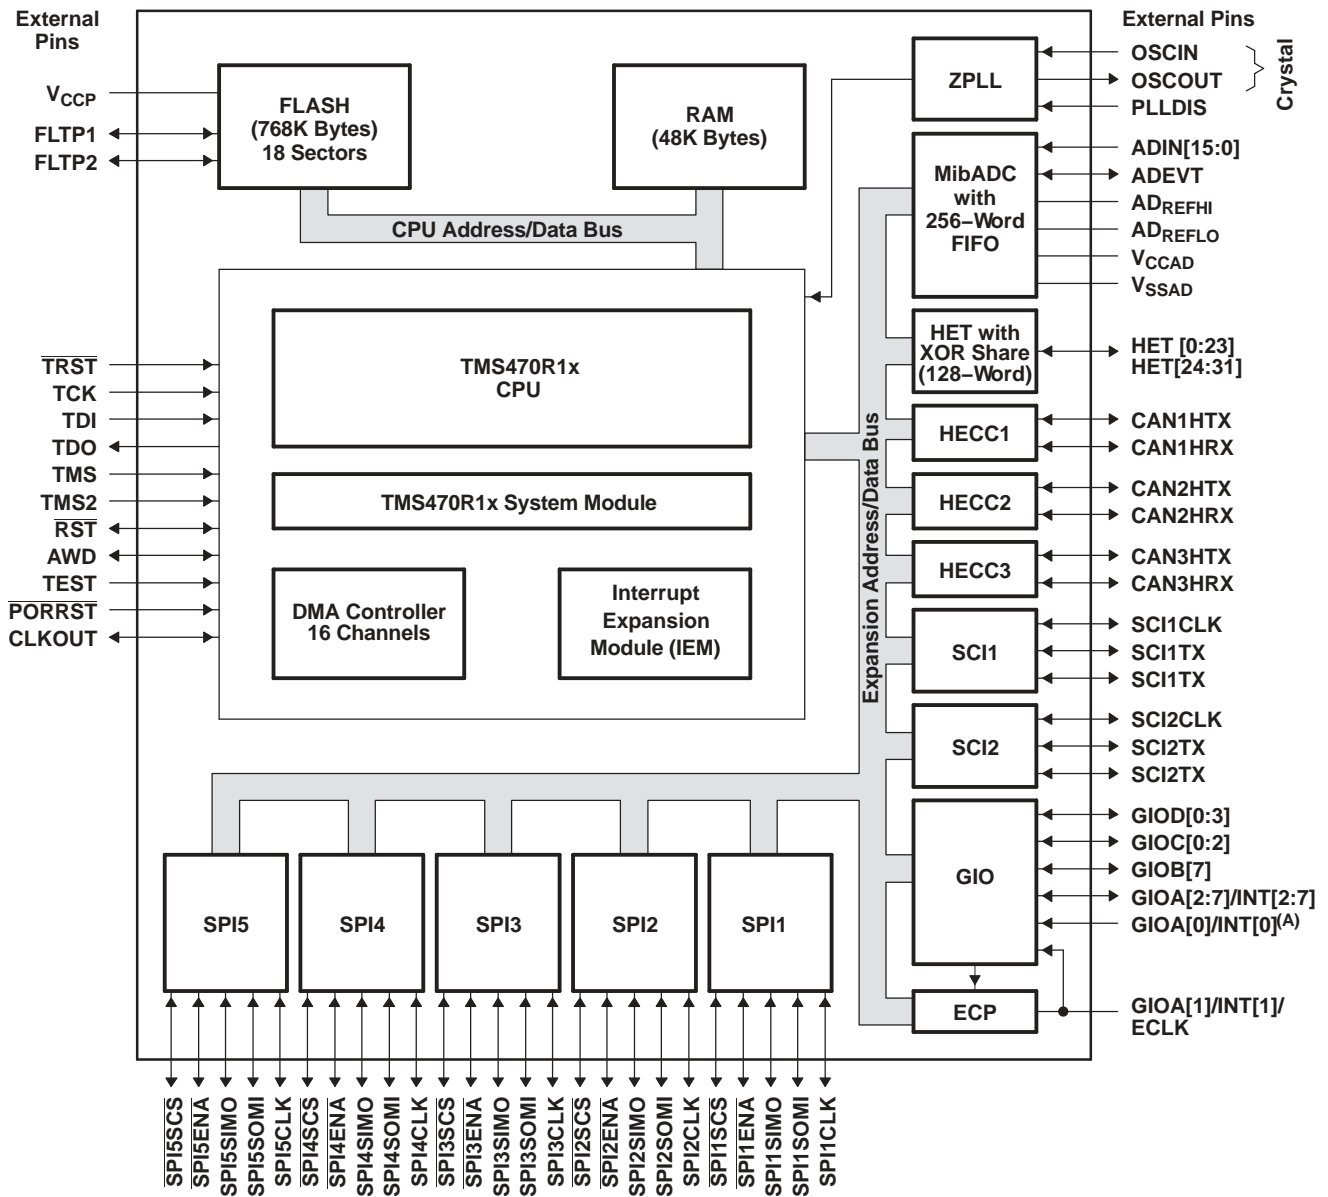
External Pins

$V_{CCP}$
FLTP1
FLTP2

FLASH (768K Bytes) 18 Sectors

RAM (48K Bytes)

CPU Address/Data Bus

TMS470R1x CPU

TMS470R1x System Module

DMA Controller 16 Channels

Interrupt Expansion Module (IEM)

$\overline{TRST}$
TCK
TDI
TDO
TMS
TMS2
$\overline{RST}$
AWD
TEST
$\overline{PORRST}$
CLKOUT

External Pins

ZPLL

OSCIN
OSCOUT
PLLDIS
Crystal

MibADC with 256–Word FIFO

ADIN[15:0]
ADEVT
$AD_{REFHI}$
$AD_{REFLO}$
$V_{CCAD}$
$V_{SSAD}$

HET with XOR Share (128–Word)

HET [0:23]
HET[24:31]

Expansion Address/Data Bus

HECC1
CAN1HTX
CAN1HRX

HECC2
CAN2HTX
CAN2HRX

HECC3
CAN3HTX
CAN3HRX

SCI1
SCI1CLK
SCI1TX
SCI1TX

SCI2
SCI2CLK
SCI2TX
SCI2TX

GIO
GIOD[0:3]
GIOC[0:2]
GIOB[7]
GIOA[2:7]/INT[2:7]
GIOA[0]/INT[0]$^{(A)}$

ECP
GIOA[1]/INT[1]/ ECLK

SPI5
SPI4
SPI3
SPI2
SPI1

$\overline{SPI5SCS}$ $\overline{SPI5ENA}$ SPI5SIMO SPI5SOMI SPI5CLK $\overline{SPI4SCS}$ $\overline{SPI4ENA}$ SPI4SIMO SPI4SOMI SPI4CLK $\overline{SPI3SCS}$ $\overline{SPI3ENA}$ SPI3SIMO SPI3SOMI SPI3CLK $\overline{SPI2SCS}$ $\overline{SPI2ENA}$ SPI2SIMO SPI2SOMI SPI2CLK $\overline{SPI1SCS}$ $\overline{SPI1ENA}$ SPI1SIMO SPI1SOMI SPI1CLK